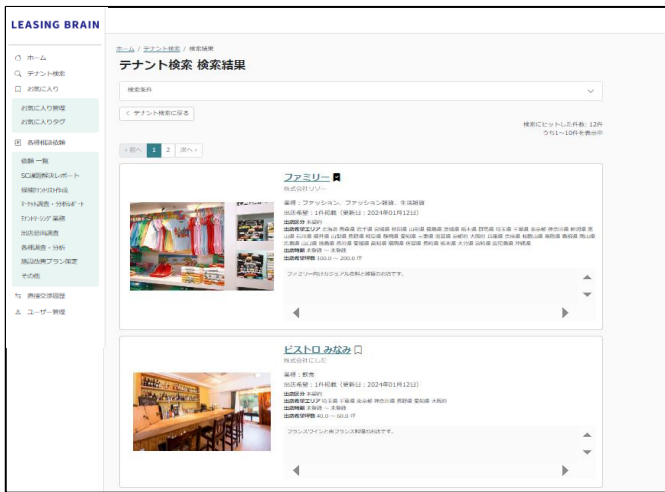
LEASING BRAIN

ホーム
テナント検索
お気に入り
お気に入り管理
お気に入りタグ
各種相談依頼
依頼一覧
SC調査報告レポート
候補テナント作成
マーケット調査・分析レポート
テナントリーシング業務
出店計画調査
各種調査・分析
施設改修プラン策定
その他
通知受信設定
ユーザー管理

ホーム / テナント検索 / 検索結果

テナント検索 検索結果

検索条件

< テナント検索に戻る

検索にヒットした件数：12件
うち1〜10件を表示中

< 前へ 1 2 次へ >

ファミリー
株式会社ソソー
業種：ファッション、ファッション雑貨、生活雑貨
出店実績：1件掲載（更新日：2024年01月12日）
出店区分 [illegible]
出店希望エリア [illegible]
出店時期 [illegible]
出店希望坪数 100.0 — 200.0 坪
ファミリー向けカジュアル衣料と雑貨のお店です。

ビストロ みなみ
株式会社にした
業種：飲食
出店実績：1件掲載（更新日：2024年01月12日）
出店区分 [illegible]
出店希望エリア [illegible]
出店時期 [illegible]
出店希望坪数 40.0 — 60.0 坪
フランスワインと南フランス料理のお店です。